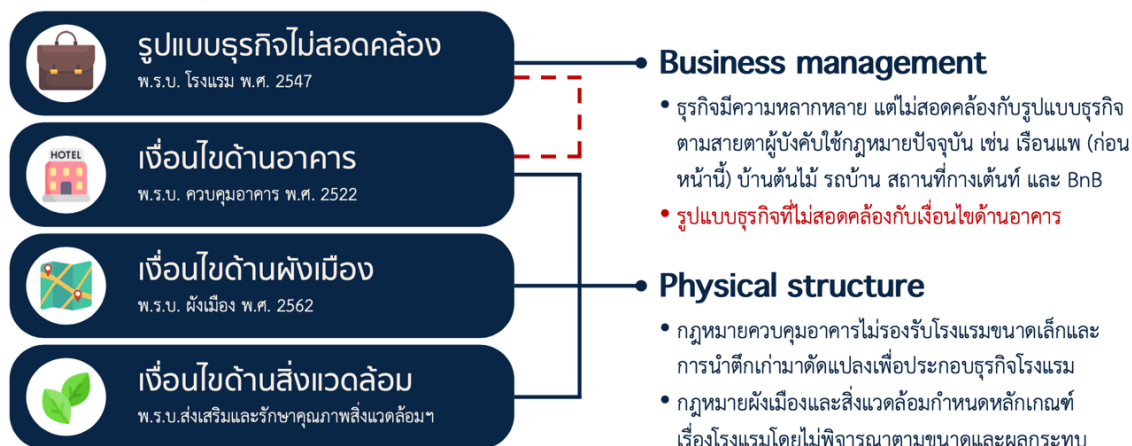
รูปแบบธุรกิจไม่สอดคล้อง
พ.ร.บ. โรงแรม พ.ศ. 2547

HOTEL

เงื่อนไขด้านอาคาร
พ.ร.บ. ควบคุมอาคาร พ.ศ. 2522

เงื่อนไขด้านผังเมือง
พ.ร.บ. ผังเมือง พ.ศ. 2562

เงื่อนไขด้านสิ่งแวดล้อม
พ.ร.บ.ส่งเสริมและรักษาคุณภาพสิ่งแวดล้อมฯ

Business management
• ธุรกิจมีความหลากหลาย แต่ไม่สอดคล้องกับรูปแบบธุรกิจตามสายตาผู้บังคับใช้กฎหมายปัจจุบัน เช่น เรือนแพ (ก่อนหน้านี้) บ้านต้นไม้ รถบ้าน สถานที่กางเต้นท์ และ BnB
• รูปแบบธุรกิจที่ไม่สอดคล้องกับเงื่อนไขด้านอาคาร

Physical structure
• กฎหมายควบคุมอาคารไม่รองรับโรงแรมขนาดเล็กและการนำตึกเก่ามาดัดแปลงเพื่อประกอบธุรกิจโรงแรม
• กฎหมายผังเมืองและสิ่งแวดล้อมกำหนดหลักเกณฑ์เรื่องโรงแรมโดยไม่พิจารณาตามขนาดและผลกระทบ